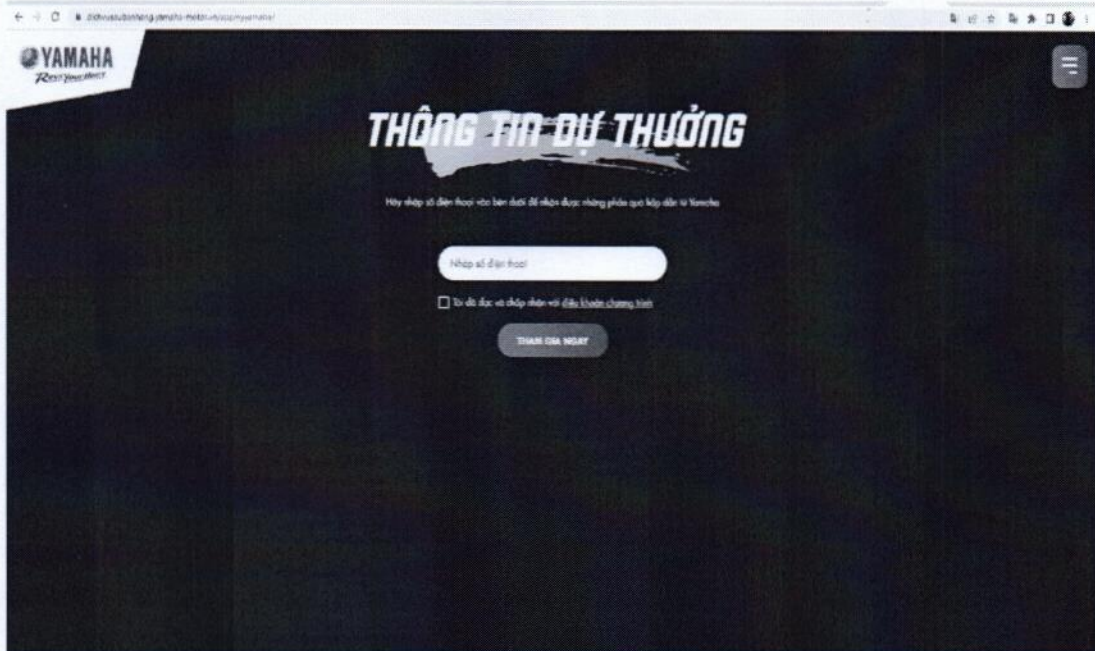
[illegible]

YAMAHA
Revs Your Heart

THÔNG TIN DỰ THƯỞNG

Hãy nhập số điện thoại vào bên dưới để nhận được những phần quà hấp dẫn từ Yamaha

Nhập số điện thoại

Tôi đã đọc và chấp nhận với điều khoản chương trình

THAM GIA NGAY